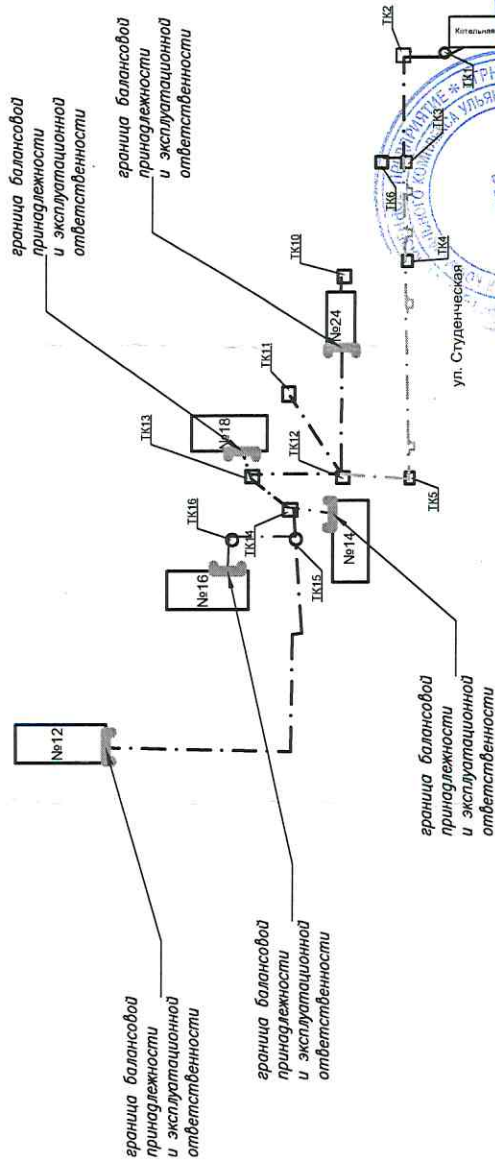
граница балансовой принадлежности и эксплуатационной ответственности

граница балансовой принадлежности и эксплуатационной ответственности

ТК2

Котельная

ТК1

ТК3

ТК6

ТК4

ТК10

№24

ул. Студенческая

ТК11

ТК13

№18

ТК12

ТК16

ТК14

ТК5

№16

ТК15

№14

№12

граница балансовой принадлежности и эксплуатационной ответственности

граница балансовой принадлежности и эксплуатационной ответственности

граница балансовой принадлежности и эксплуатационной ответственности